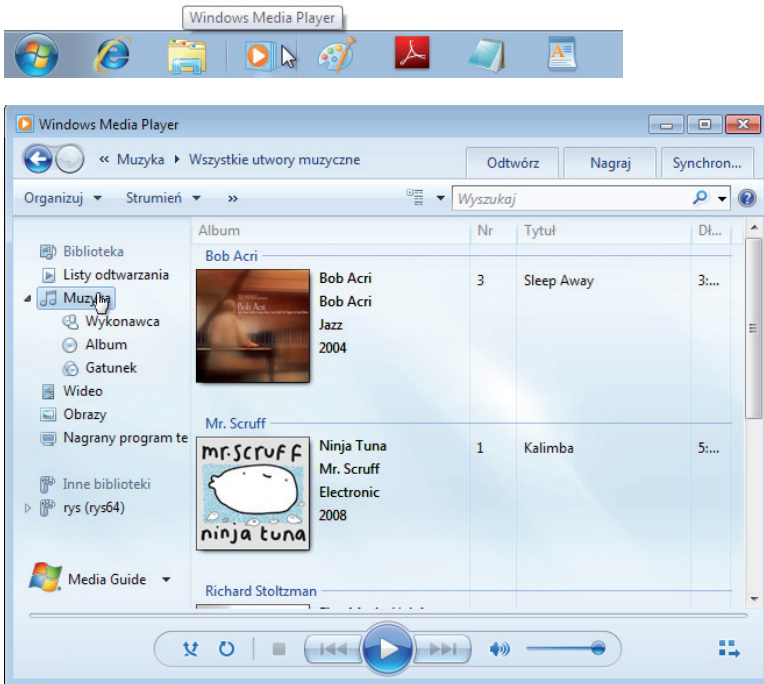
Windows Media Player

Windows Media Player

« Muzyka ▸ Wszystkie utwory muzyczne

Odtwórz | Nagraj | Synchron...

Organizuj ▾ Strumień ▾ »

Wyszukaj

Biblioteka
Listy odtwarzania
Muzyka
Wykonawca
Album
Gatunek
Wideo
Obrazy
Nagrany program te

Inne biblioteki
rys (rys64)

Media Guide ▾

| Album | Nr | Tytuł | Dł... |
|---|---|---|---|
| Bob Acri | | | |
| Bob Acri Bob Acri Jazz 2004 | 3 | Sleep Away | 3:... |
| Mr. Scruff | | | |
| Ninja Tuna Mr. Scruff Electronic 2008 | 1 | Kalimba | 5:... |
| Richard Stoltzman | | | |

Bob Acri

mr.scruff
ninja tuna